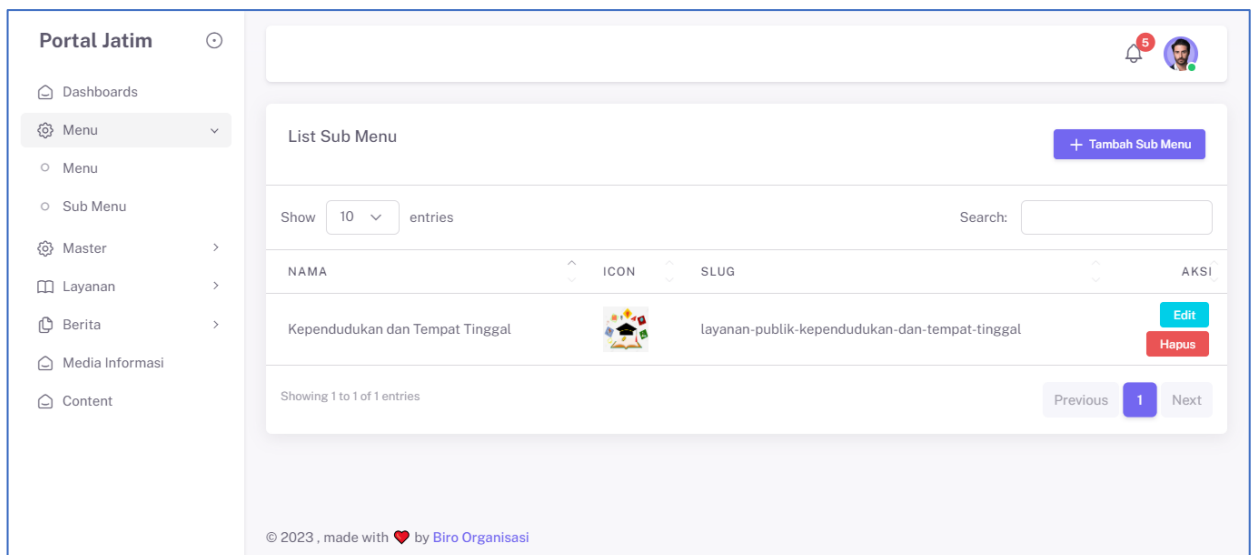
Portal Jatim

Dashboards
Menu
Menu
Sub Menu
Master
Layanan
Berita
Media Informasi
Content

5

List Sub Menu

+ Tambah Sub Menu

Show 10 entries

Search:

| NAMA | ICON | SLUG | AKSI |
|---|---|---|---|
| Kependudukan dan Tempat Tinggal | | layanan-publik-kependudukan-dan-tempat-tinggal | Edit Hapus |

Showing 1 to 1 of 1 entries

Previous 1 Next

© 2023 , made with by Biro Organisasi